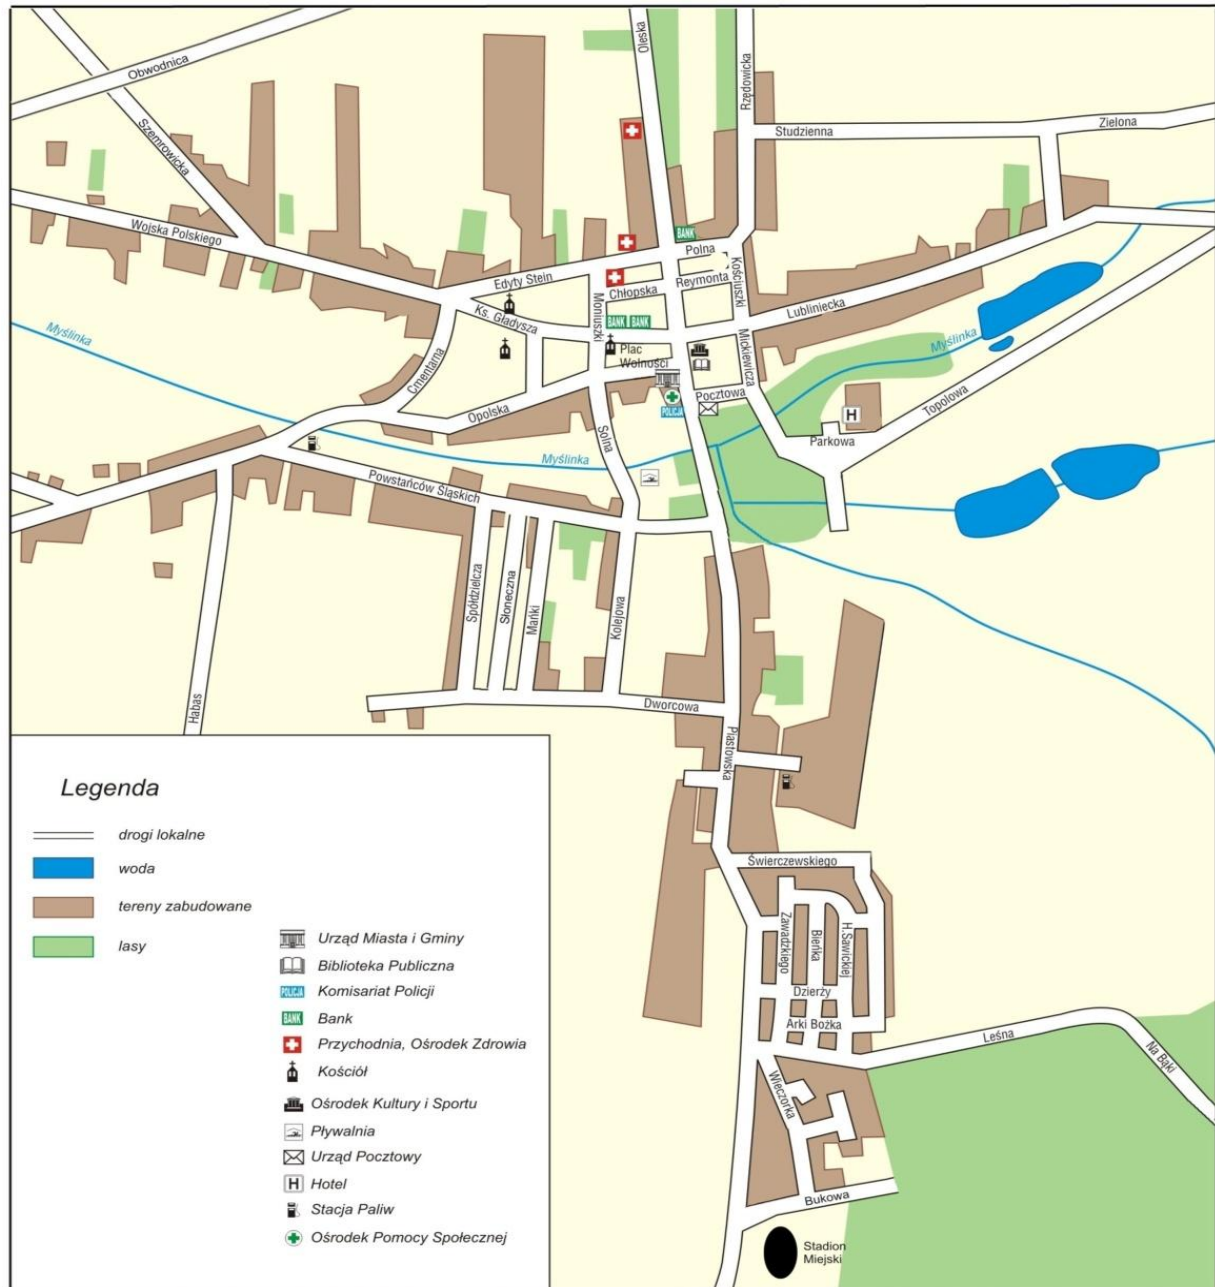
Obwodnica
Szemrowicka
Wojska Polskiego
Oleska
Rzędowicka
Studzienna
Zielona
BANK
Polna
Kościuszki
Edyty Stein
Chłopska
Reymonta
Moniuszki
Ks. Gładysza
BANK BANK
Lubliniecka
Myślinka
Myślinka
Plac Wolności
Mickiewicza
Cmentarna
POLICJA
Pocztowa
Opolska
H
Topolowa
Parkowa
Solna
Myślinka
Powstańców Śląskich
Spółdzielcza
Słoneczna
Mańki
Kolejowa
Habas
Dworcowa
Piastowska
Legenda
drogi lokalne
woda
tereny zabudowane
lasy
Urząd Miasta i Gminy
Biblioteka Publiczna
POLICJA Komisariat Policji
BANK Bank
Przychodnia, Ośrodek Zdrowia
Kościół
Ośrodek Kultury i Sportu
Pływalnia
Urząd Pocztowy
H Hotel
Stacja Paliw
Ośrodek Pomocy Społecznej
Świerczewskiego
Zawadzkiego
Bieńka
H. Sawickiej
Dzierży
Arki Bożka
Leśna
Na Bąki
Wieczorka
Bukowa
Stadion Miejski